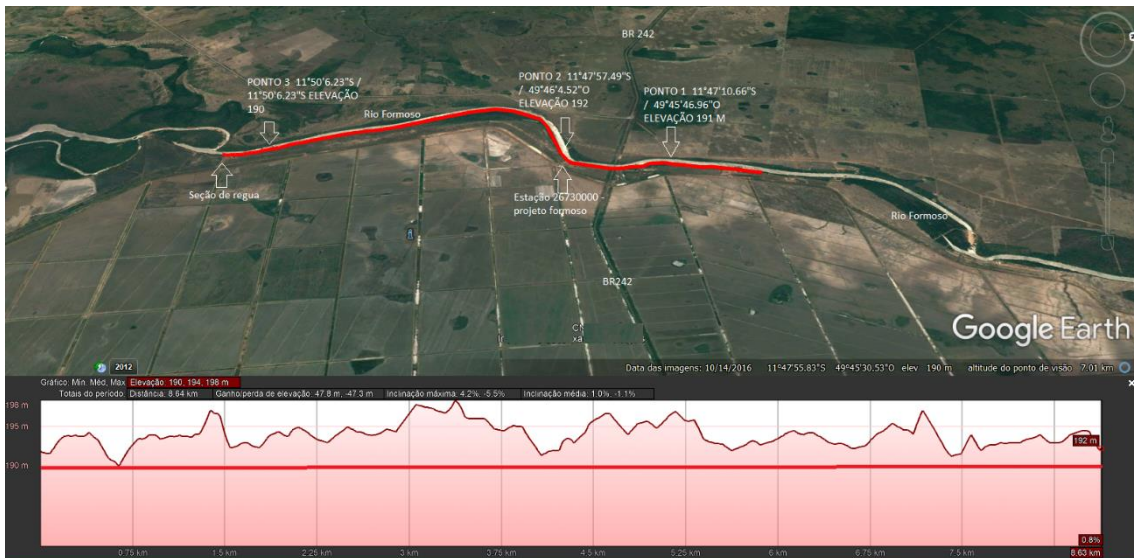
BR 242

PONTO 3 11°50'6.23"S / 11°50'6.23"S ELEVAÇÃO 190

Rio Formoso

PONTO 2 11°47'57.49"S / 49°46'4.52"O ELEVAÇÃO 192

PONTO 1 11°47'10.66"S / 49°45'46.96"O ELEVAÇÃO 191 M

Seção de regua

Estação 26730000 projeto formoso

Rio Formoso

BR242

Google Earth

2012

Data das imagens: 10/14/2016 11°47'55.83"S 49°45'30.53"O elev 190 m altitude do ponto de visão 7.01 km

Gráfico: Mín, Méd, Máx Elevação: 190, 194, 198 m

Totais do período: Distância: 8.64 km Ganho/perda de elevação: 47.8 m, -47.3 m Inclinação máxima: 4.2%, -5.5% Inclinação média: 1.0%, -1.1%

198 m

195 m

190 m

192 m

0.8%

0.75 km 1.5 km 2.25 km 3 km 3.75 km 4.5 km 5.25 km 6 km 6.75 km 7.5 km 8.63 km